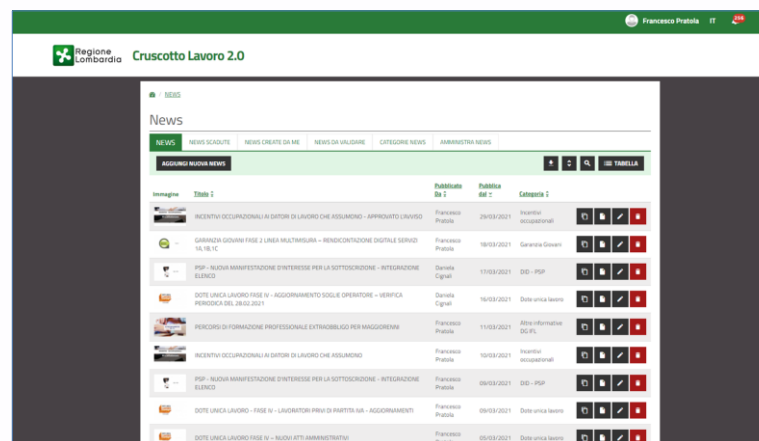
Francesco Pratola IT 294

Regione Lombardia Cruscotto Lavoro 2.0

/ NEWS

News

NEWS | NEWS SCADUTE | NEWS CREATE DA ME | NEWS DA VALIDARE | CATEGORIE NEWS | AMMINISTRA NEWS

AGGIUNGI NUOVA NEWS

TABELLA

| Immagine | Titolo | Pubblicato Da | Pubblica dal | Categoria |
|---|---|---|---|---|
| | INCENTIVI OCCUPAZIONALI AI DATORI DI LAVORO CHE ASSUMONO – APPROVATO L'AVVISO | Francesco Pratola | 29/03/2021 | Incentivi occupazionali |
| | GARANZIA GIOVANI FASE 2 LINEA MULTIMISURA – RENDICONTAZIONE DIGITALE SERVIZI 1A, 1B, 1C | Francesco Pratola | 18/03/2021 | Garanzia Giovani |
| | PSP – NUOVA MANIFESTAZIONE D'INTERESSE PER LA SOTTOSCRIZIONE – INTEGRAZIONE ELENCO | Daniela Cignali | 17/03/2021 | DID – PSP |
| | DOTE UNICA LAVORO FASE IV – AGGIORNAMENTO SOGLIE OPERATORE – VERIFICA PERIODICA DEL 28.02.2021 | Daniela Cignali | 16/03/2021 | Dote unica lavoro |
| | PERCORSI DI FORMAZIONE PROFESSIONALE EXTRAOBBLIGO PER MAGGIORENNI | Francesco Pratola | 11/03/2021 | Altre informative DG IFL |
| | INCENTIVI OCCUPAZIONALI AI DATORI DI LAVORO CHE ASSUMONO | Francesco Pratola | 10/03/2021 | Incentivi occupazionali |
| | PSP – NUOVA MANIFESTAZIONE D'INTERESSE PER LA SOTTOSCRIZIONE – INTEGRAZIONE ELENCO | Francesco Pratola | 09/03/2021 | DID – PSP |
| | DOTE UNICA LAVORO – FASE IV – LAVORATORI PRIVI DI PARTITA IVA – AGGIORNAMENTI | Francesco Pratola | 09/03/2021 | Dote unica lavoro |
| | DOTE UNICA LAVORO FASE IV – NUOVI ATTI AMMINISTRATIVI | Francesco | 05/03/2021 | Dote unica lavoro |